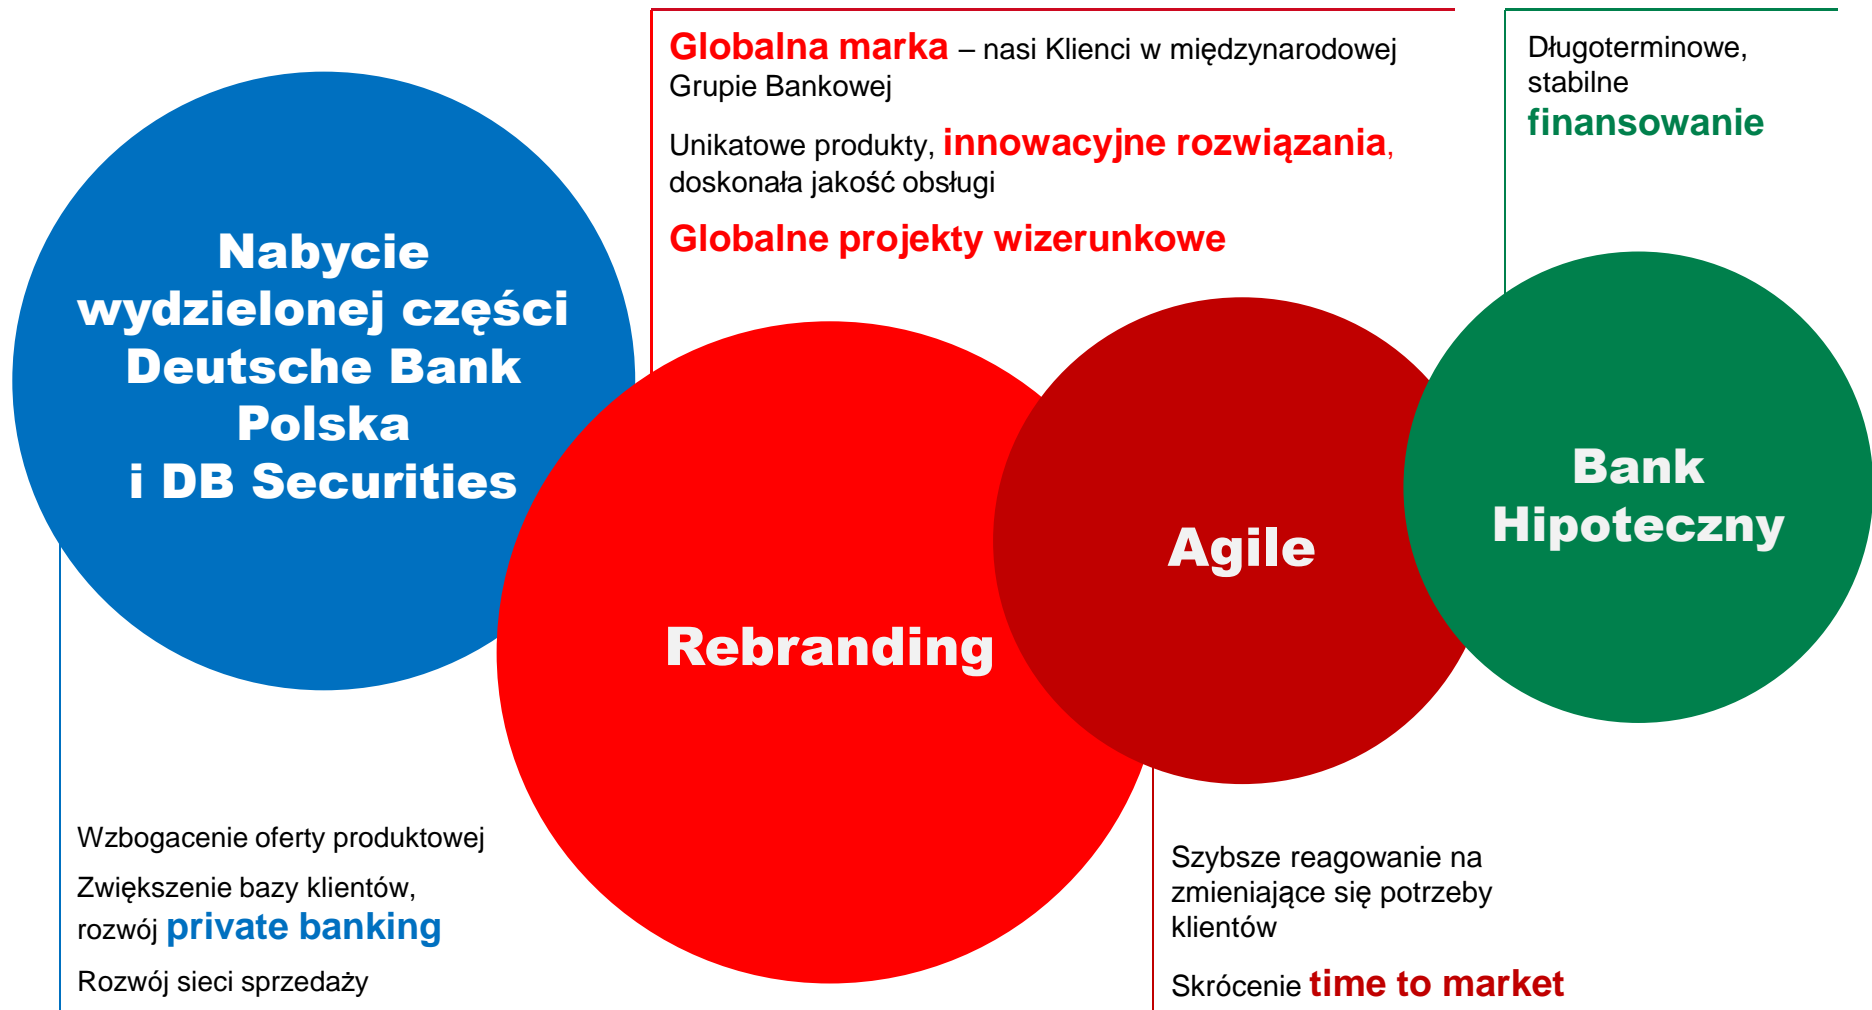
Globalna marka – nasi Klienci w międzynarodowej Grupie Bankowej

Unikatowe produkty, innowacyjne rozwiązania, doskonała jakość obsługi

Globalne projekty wizerunkowe

Długoterminowe, stabilne finansowanie

Nabycie wydzielonej części Deutsche Bank Polska i DB Securities

Rebranding

Agile

Bank Hipoteczny

Wzbogacenie oferty produktowej

Zwiększenie bazy klientów, rozwój private banking

Rozwój sieci sprzedaży

Szybsze reagowanie na zmieniające się potrzeby klientów

Skrócenie time to market